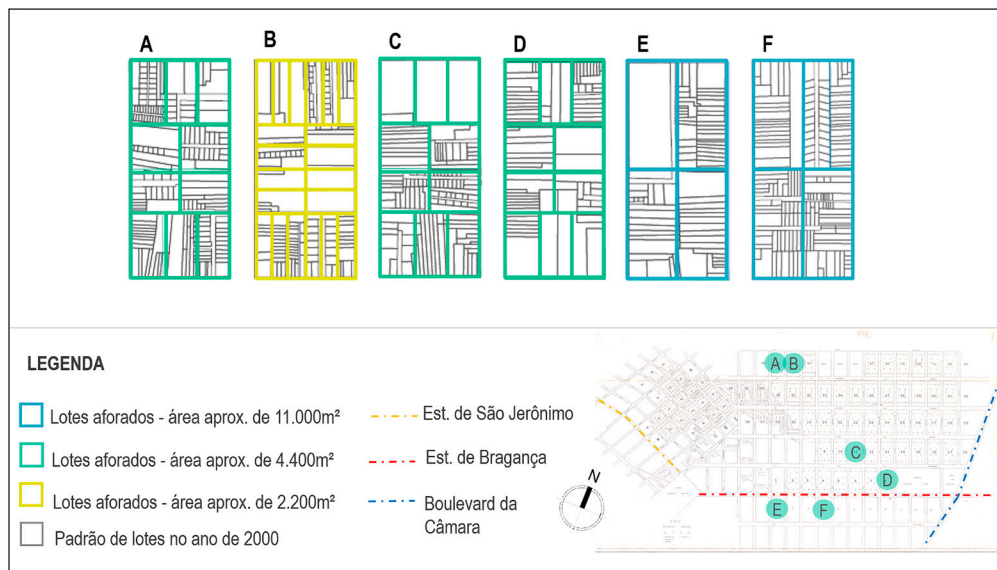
A B C D E F

LEGENDA

Lotes aforados - área aprox. de 11.000m²

Lotes aforados - área aprox. de 4.400m²

Lotes aforados - área aprox. de 2.200m²

Padrão de lotes no ano de 2000

Est. de São Jerônimo

Est. de Bragança

Boulevard da Câmara

N

A B C D E F